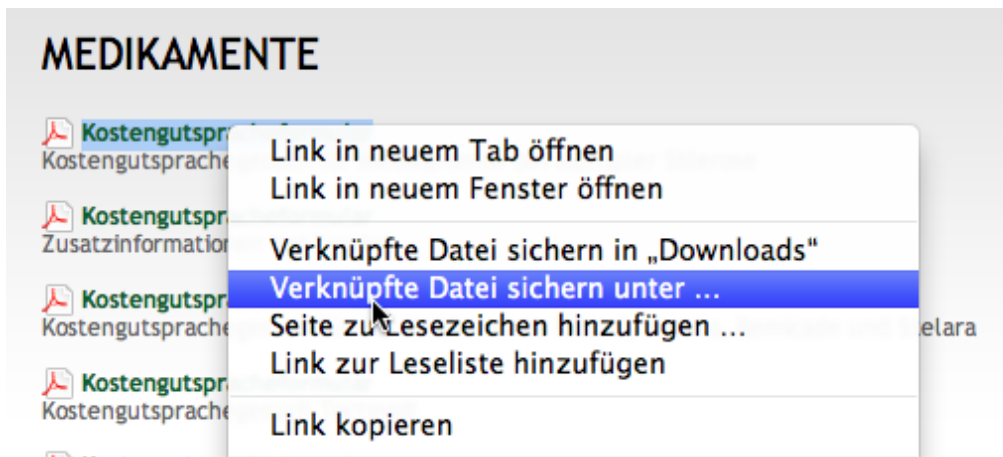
MEDIKAMENTE

Kostengutspra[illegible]
Kostengutsprache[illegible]

Kostengutspra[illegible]
Zusatzinformation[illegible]

Kostengutspra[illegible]
Kostengutsprache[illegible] elara

Kostengutspra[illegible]
Kostengutsprache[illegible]

Link in neuem Tab öffnen
Link in neuem Fenster öffnen
Verknüpfte Datei sichern in „Downloads"
Verknüpfte Datei sichern unter ...
Seite zu Lesezeichen hinzufügen ...
Link zur Leseliste hinzufügen
Link kopieren